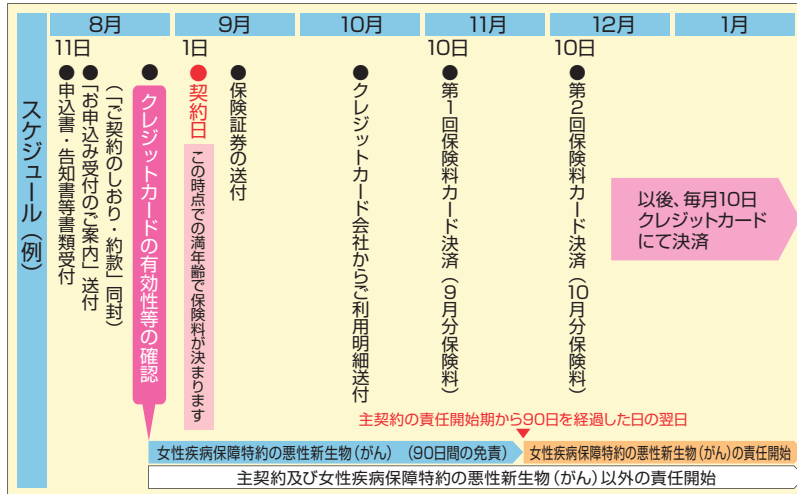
スケジュール(例)

8月
9月
10月
11月
12月
1月

11日
申込書・告知書等書類受付
「お申込み受付のご案内」送付(「ご契約のしおり・約款」同封)
クレジットカードの有効性等の確認

1日
契約日
この時点での満年齢で保険料が決まります
保険証券の送付

クレジットカード会社からご利用明細送付

10日
第1回保険料カード決済(9月分保険料)

10日
第2回保険料カード決済(10月分保険料)

以後、毎月10日クレジットカードにて決済

主契約の責任開始期から90日を経過した日の翌日

女性疾病保障特約の悪性新生物(がん)(90日間の免責)
女性疾病保障特約の悪性新生物(がん)の責任開始

主契約及び女性疾病保障特約の悪性新生物(がん)以外の責任開始